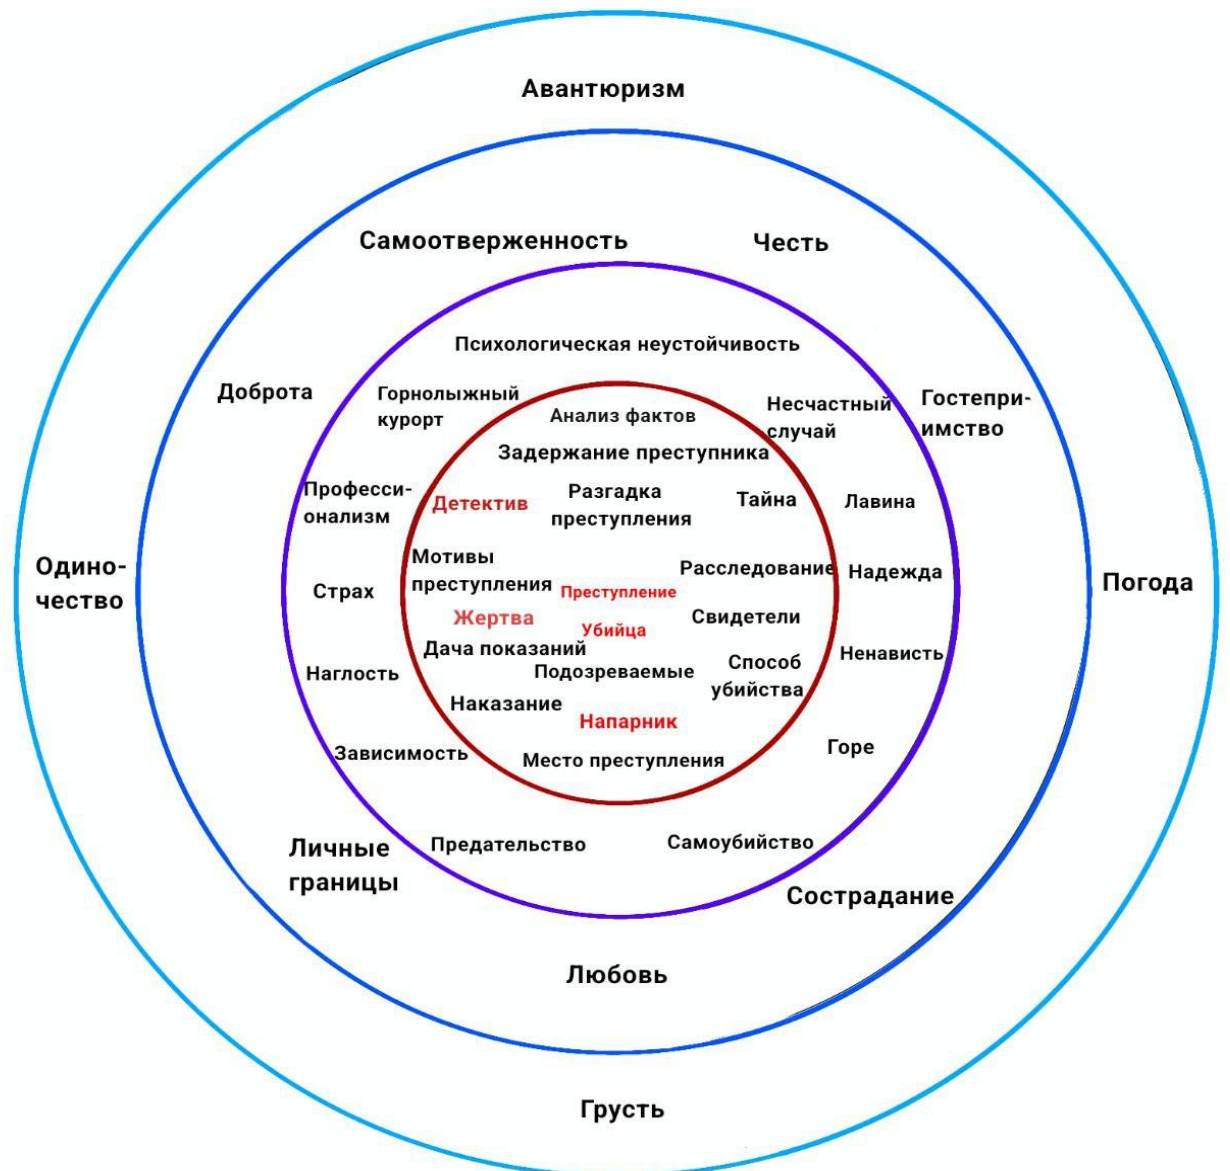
Авантюризм

Самоотверженность

Честь

Психологическая неустойчивость

Доброта

Горнолыжный курорт

Анализ фактов

Несчастный случай

Гостеприимство

Задержание преступника

Профессионализм

Детектив

Разгадка преступления

Тайна

Лавина

Одиночество

Мотивы преступления

Расследование

Надежда

Погода

Страх

Преступление

Жертва

Убийца

Свидетели

Дача показаний

Ненависть

Наглость

Подозреваемые

Способ убийства

Наказание

Напарник

Зависимость

Место преступления

Горе

Личные границы

Предательство

Самоубийство

Сострадание

Любовь

Грусть